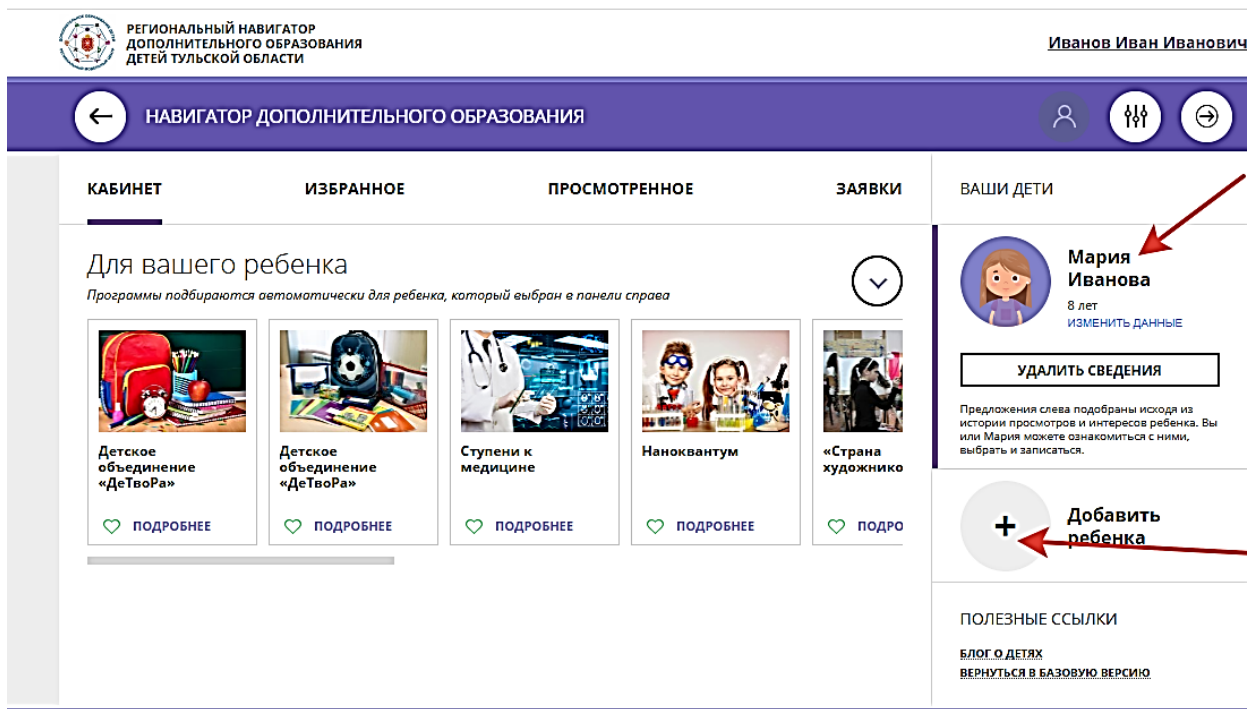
РЕГИОНАЛЬНЫЙ НАВИГАТОР ДОПОЛНИТЕЛЬНОГО ОБРАЗОВАНИЯ ДЕТЕЙ ТУЛЬСКОЙ ОБЛАСТИ

Иванов Иван Иванович

НАВИГАТОР ДОПОЛНИТЕЛЬНОГО ОБРАЗОВАНИЯ

КАБИНЕТ

ИЗБРАННОЕ

ПРОСМОТРЕННОЕ

ЗАЯВКИ

ВАШИ ДЕТИ

Для вашего ребенка

Программы подбираются автоматически для ребенка, который выбран в панели справа

Детское объединение «ДеТвоРа»

ПОДРОБНЕЕ

Детское объединение «ДеТвоРа»

ПОДРОБНЕЕ

Ступени к медицине

ПОДРОБНЕЕ

Нанокварнтум

ПОДРОБНЕЕ

«Страна художнико

ПОДРО

Мария Иванова

8 лет

ИЗМЕНИТЬ ДАННЫЕ

УДАЛИТЬ СВЕДЕНИЯ

Предложения слева подобраны исходя из истории просмотров и интересов ребенка. Вы или Мария можете ознакомиться с ними, выбрать и записаться.

Добавить ребенка

ПОЛЕЗНЫЕ ССЫЛКИ

БЛОГ О ДЕТЯХ

ВЕРНУТЬСЯ В БАЗОВУЮ ВЕРСИЮ